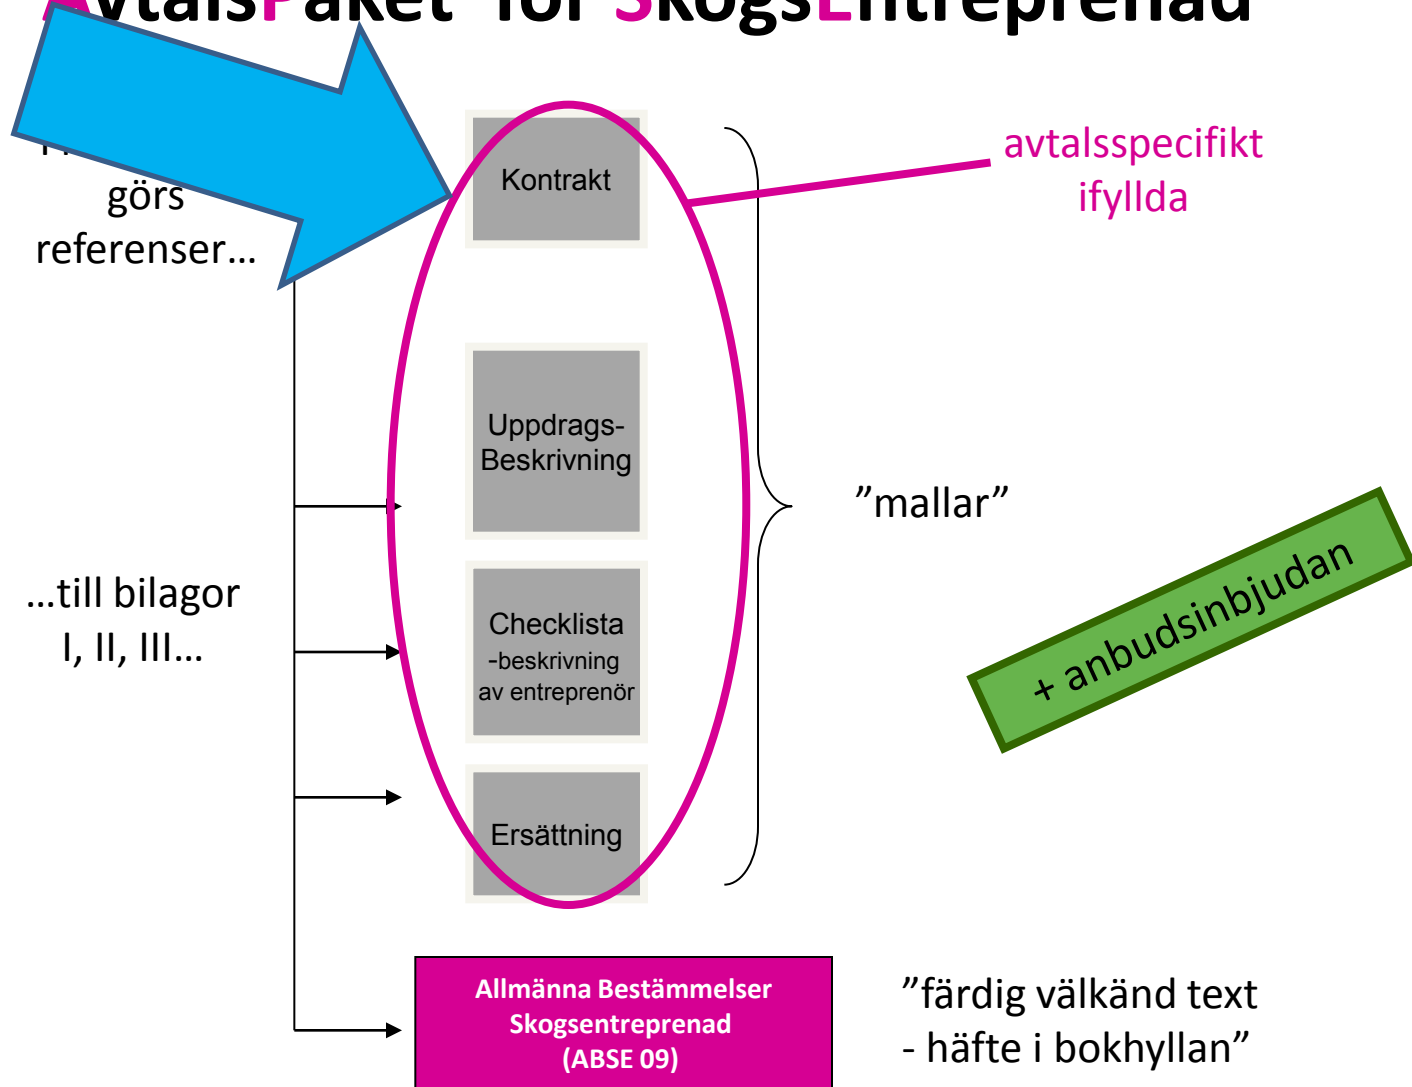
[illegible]vtalsPaket för SkogsEntreprenad

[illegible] görs referenser…

Kontrakt

avtalsspecifikt ifyllda

Uppdrags-Beskrivning

”mallar”

…till bilagor I, II, III…

Checklista -beskrivning av entreprenör

+ anbudsinbjudan

Ersättning

Allmänna Bestämmelser Skogsentreprenad (ABSE 09)

”färdig välkänd text - häfte i bokhyllan”